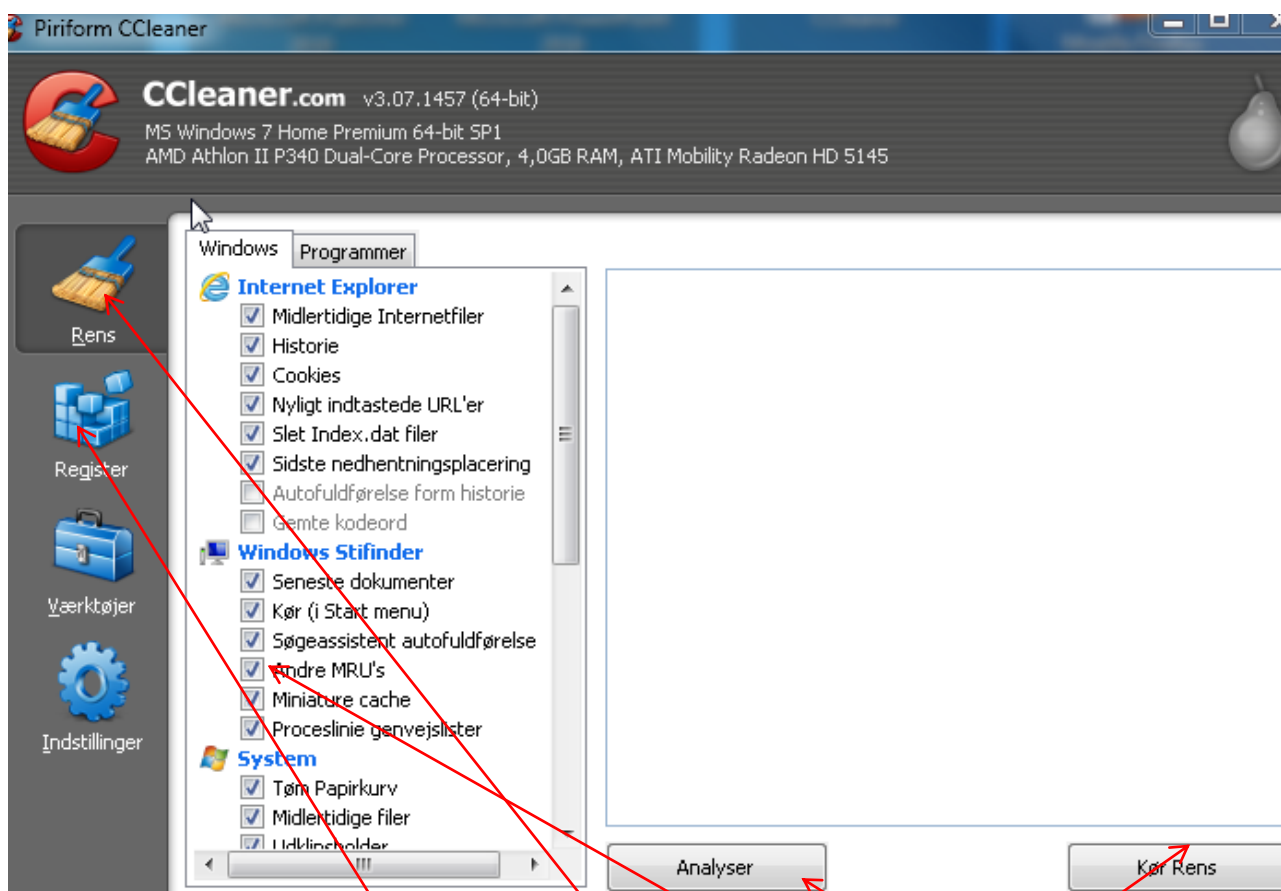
Piriform CCleaner

CCleaner.com v3.07.1457 (64-bit)
MS Windows 7 Home Premium 64-bit SP1
AMD Athlon II P340 Dual-Core Processor, 4,0GB RAM, ATI Mobility Radeon HD 5145

Rens
Register
Værktøjer
Indstillinger

Windows | Programmer

Internet Explorer
Midlertidige Internetfiler
Historie
Cookies
Nyligt indtastede URL'er
Slet Index.dat filer
Sidste nedhentningsplacering
Autofuldførelse form historie
Gemte kodeord

Windows Stifinder
Seneste dokumenter
Kør (i Start menu)
Søgeassistent autofuldførelse
Andre MRU's
Miniature cache
Proceslinie genvejslister

System
Tøm Papirkurv
Midlertidige filer
Udklipsholder

Analyser
Kør Rens